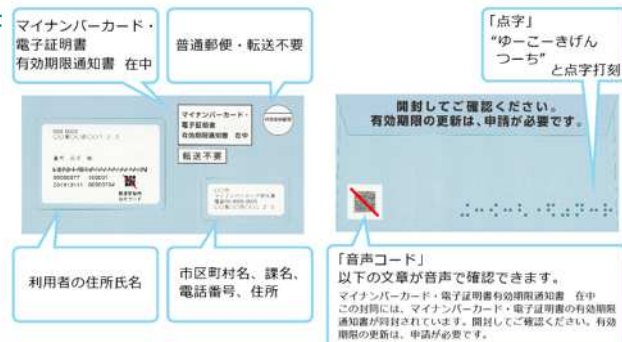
マイナンバーカード・電子証明書
有効期限通知書　在中

普通郵便・転送不要

マイナンバーカード・電子証明書
有効期限通知書　在中

転送不要

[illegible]

利用者の住所氏名

市区町村名、課名、電話番号、住所

「点字」
"ゆーこーきげん
つーち"
と点字打刻

開封してご確認ください。
有効期限の更新は、申請が必要です。

「音声コード」
以下の文章が音声で確認できます。
マイナンバーカード・電子証明書有効期限通知書　在中
この封筒には、マイナンバーカード・電子証明書の有効期限通知書が同封されています。開封してご確認ください。有効期限の更新は、申請が必要です。